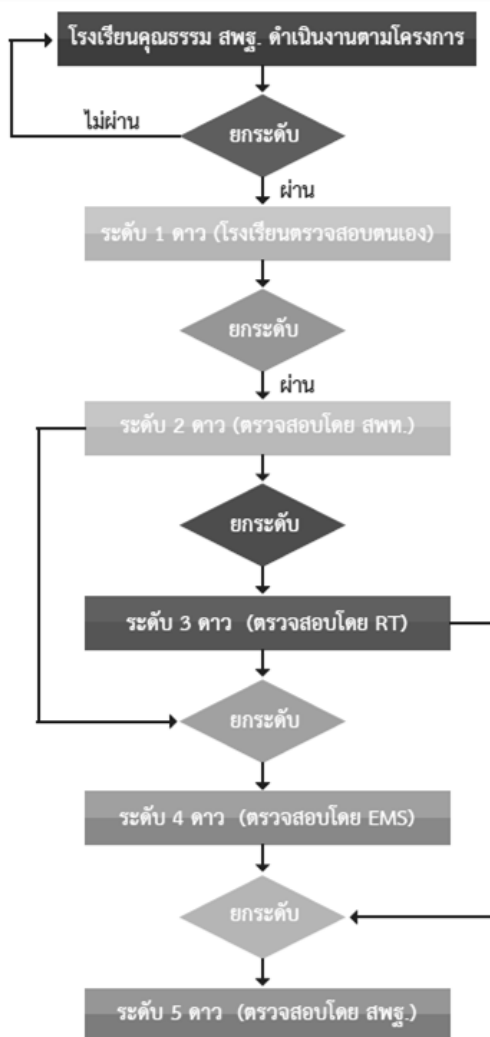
โรงเรียนคุณธรรม สพฐ. ดำเนินงานตามโครงการ

ไม่ผ่าน

ยกระดับ

ผ่าน

ระดับ 1 ดาว (โรงเรียนตรวจสอบตนเอง)

ยกระดับ

ผ่าน

ระดับ 2 ดาว (ตรวจสอบโดย สพท.)

ยกระดับ

ระดับ 3 ดาว (ตรวจสอบโดย RT)

ยกระดับ

ระดับ 4 ดาว (ตรวจสอบโดย EMS)

ยกระดับ

ระดับ 5 ดาว (ตรวจสอบโดย สพฐ.)